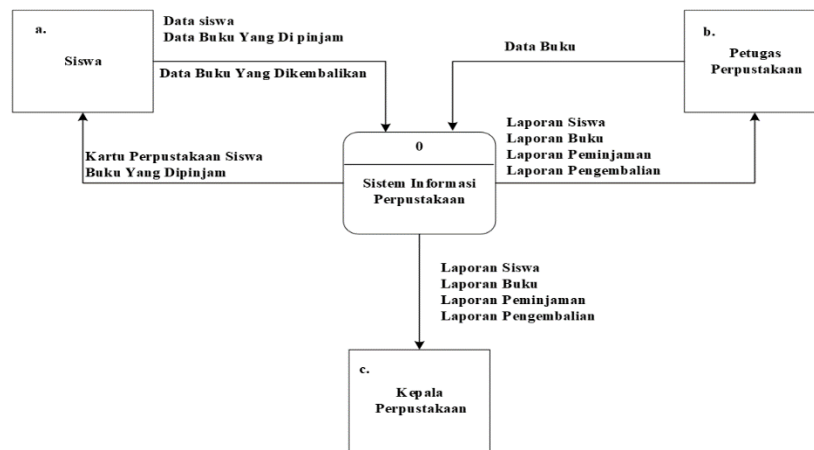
a.
Siswa

Data siswa
Data Buku Yang Di pinjam

Data Buku Yang Dikembalikan

Data Buku

b.
Petugas Perpustakaan

Laporan Siswa
Laporan Buku
Laporan Peminjaman
Laporan Pengembalian

Kartu Perpustakaan Siswa
Buku Yang Dipinjam

0
Sistem Informasi Perpustakaan

Laporan Siswa
Laporan Buku
Laporan Peminjaman
Laporan Pengembalian

c.
Kepala Perpustakaan